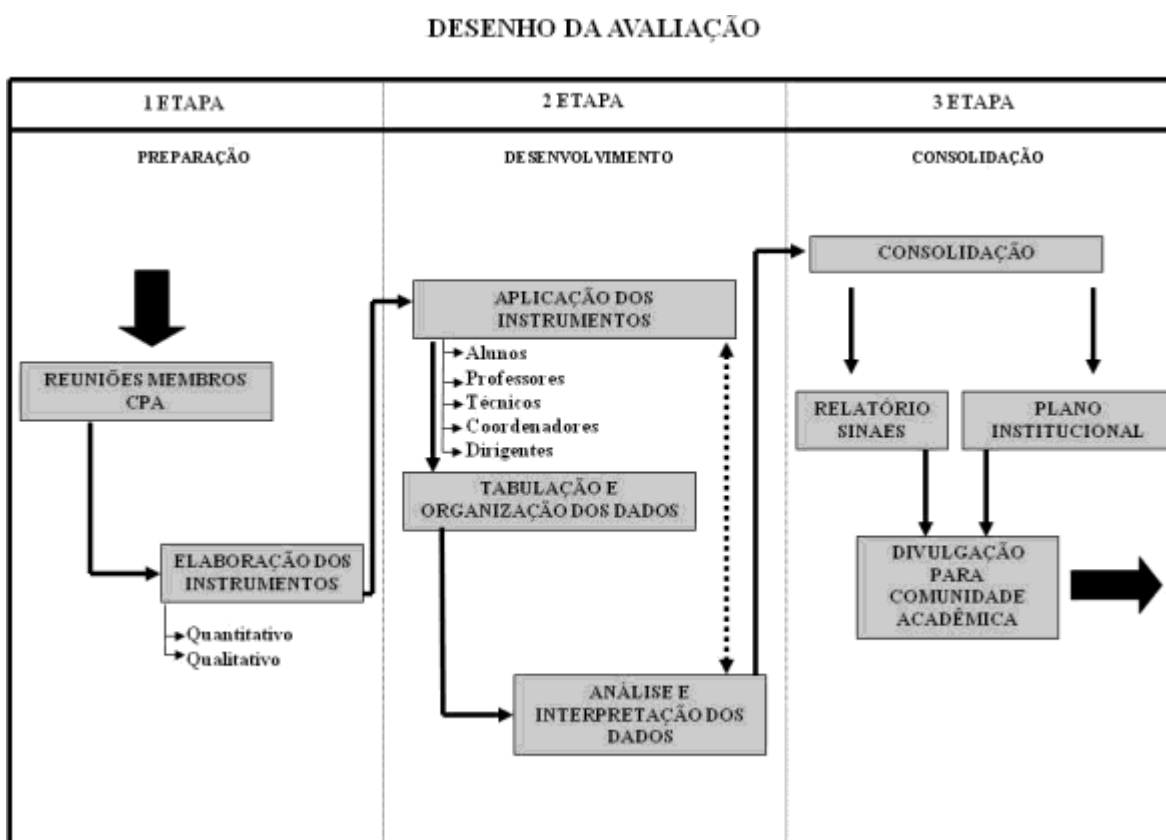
DESENHO DA AVALIAÇÃO

1 ETAPA

PREPARAÇÃO

REUNIÕES MEMBROS CPA

ELABORAÇÃO DOS INSTRUMENTOS

Quantitativo
Qualitativo

2 ETAPA

DESENVOLVIMENTO

APLICAÇÃO DOS INSTRUMENTOS

Alunos
Professores
Técnicos
Coordenadores
Dirigentes

TABULAÇÃO E ORGANIZAÇÃO DOS DADOS

ANÁLISE E INTERPRETAÇÃO DOS DADOS

3 ETAPA

CONSOLIDAÇÃO

CONSOLIDAÇÃO

RELATÓRIO SINAES

PLANO INSTITUCIONAL

DIVULGAÇÃO PARA COMUNIDADE ACADÊMICA